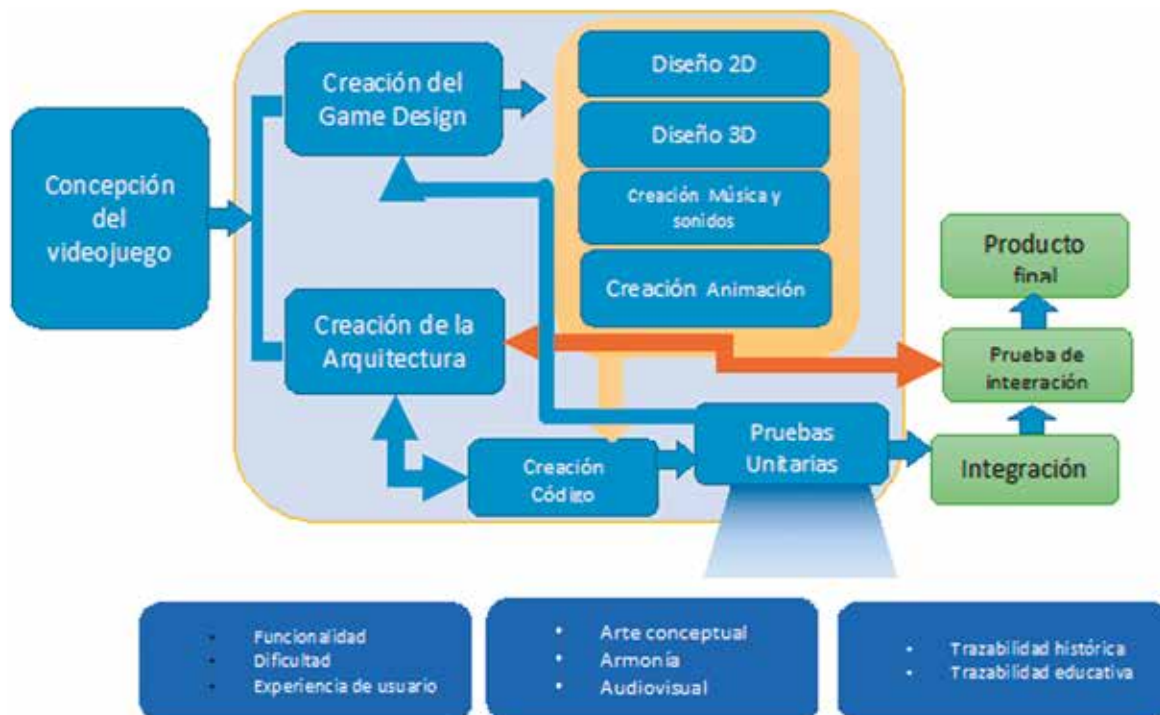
Concepción del videojuego

Creación del Game Design

Diseño 2D

Diseño 3D

Creación Música y sonidos

Creación Animación

Creación de la Arquitectura

Creación Código

Pruebas Unitarias

Producto final

Prueba de integración

Integración

- Funcionalidad
- Dificultad
- Experiencia de usuario

- Arte conceptual
- Armonía
- Audiovisual

- Trazabilidad histórica
- Trazabilidad educativa